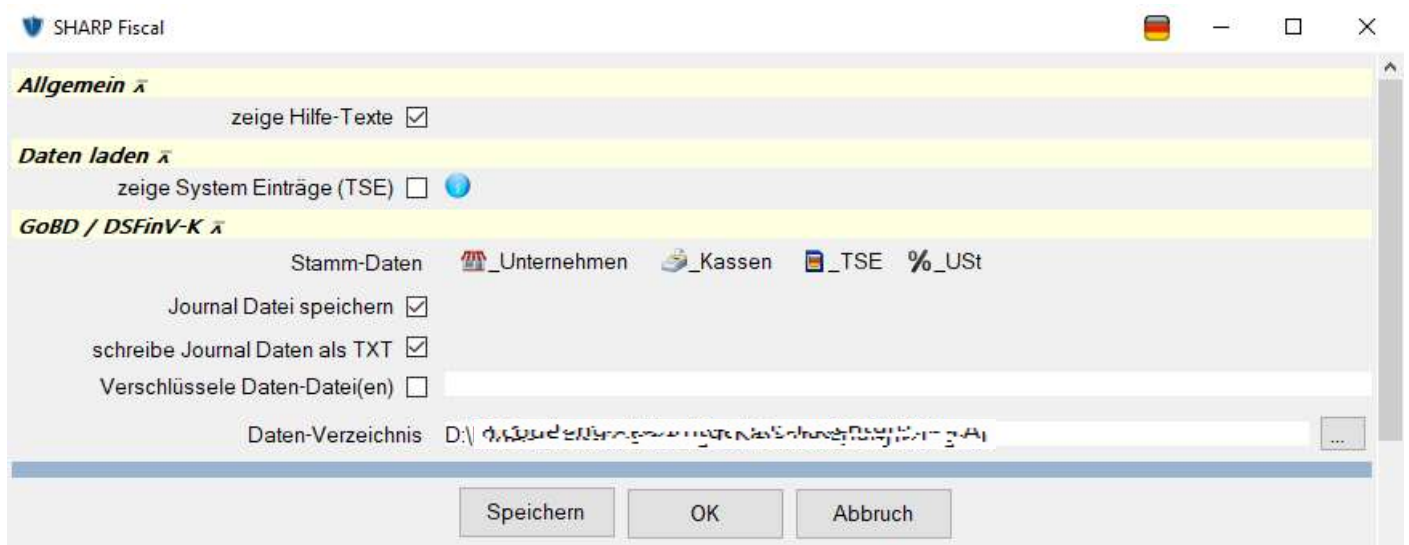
SHARP Fiscal

Allgemein

zeige Hilfe-Texte

Daten laden

zeige System Einträge (TSE)

GoBD / DSFinV-K

Stamm-Daten _Unternehmen _Kassen _TSE %_USt

Journal Datei speichern

schreibe Journal Daten als TXT

Verschlüssele Daten-Datei(en)

Daten-Verzeichnis D:\ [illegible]

...

Speichern OK Abbruch